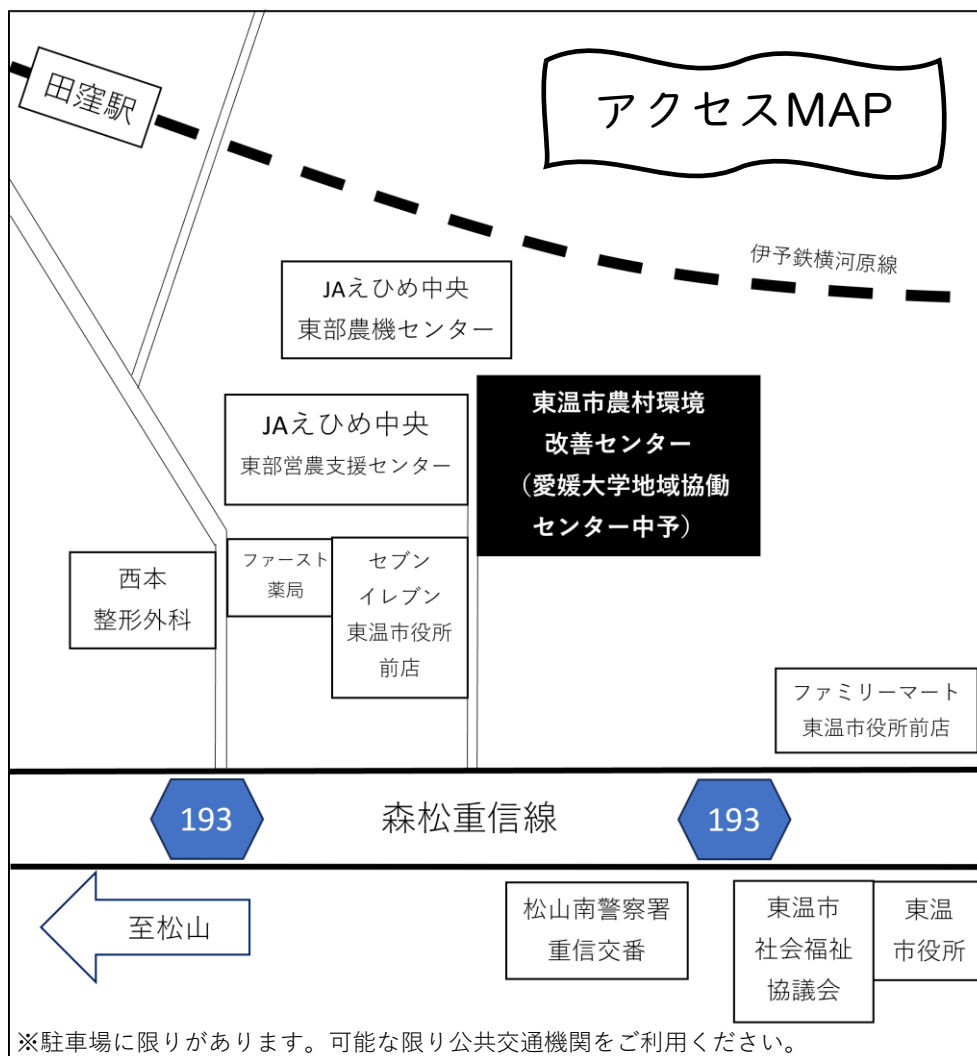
田窪駅

アクセスMAP

伊予鉄横河原線

JAえひめ中央
東部農機センター

JAえひめ中央
東部営農支援センター

東温市農村環境
改善センター
（愛媛大学地域協働
センター中予）

西本
整形外科

ファースト
薬局

セブン
イレブン
東温市役所
前店

ファミリーマート
東温市役所前店

193

森松重信線

193

至松山

松山南警察署
重信交番

東温市
社会福祉
協議会

東温
市役所

※駐車場に限りがあります。可能な限り公共交通機関をご利用ください。